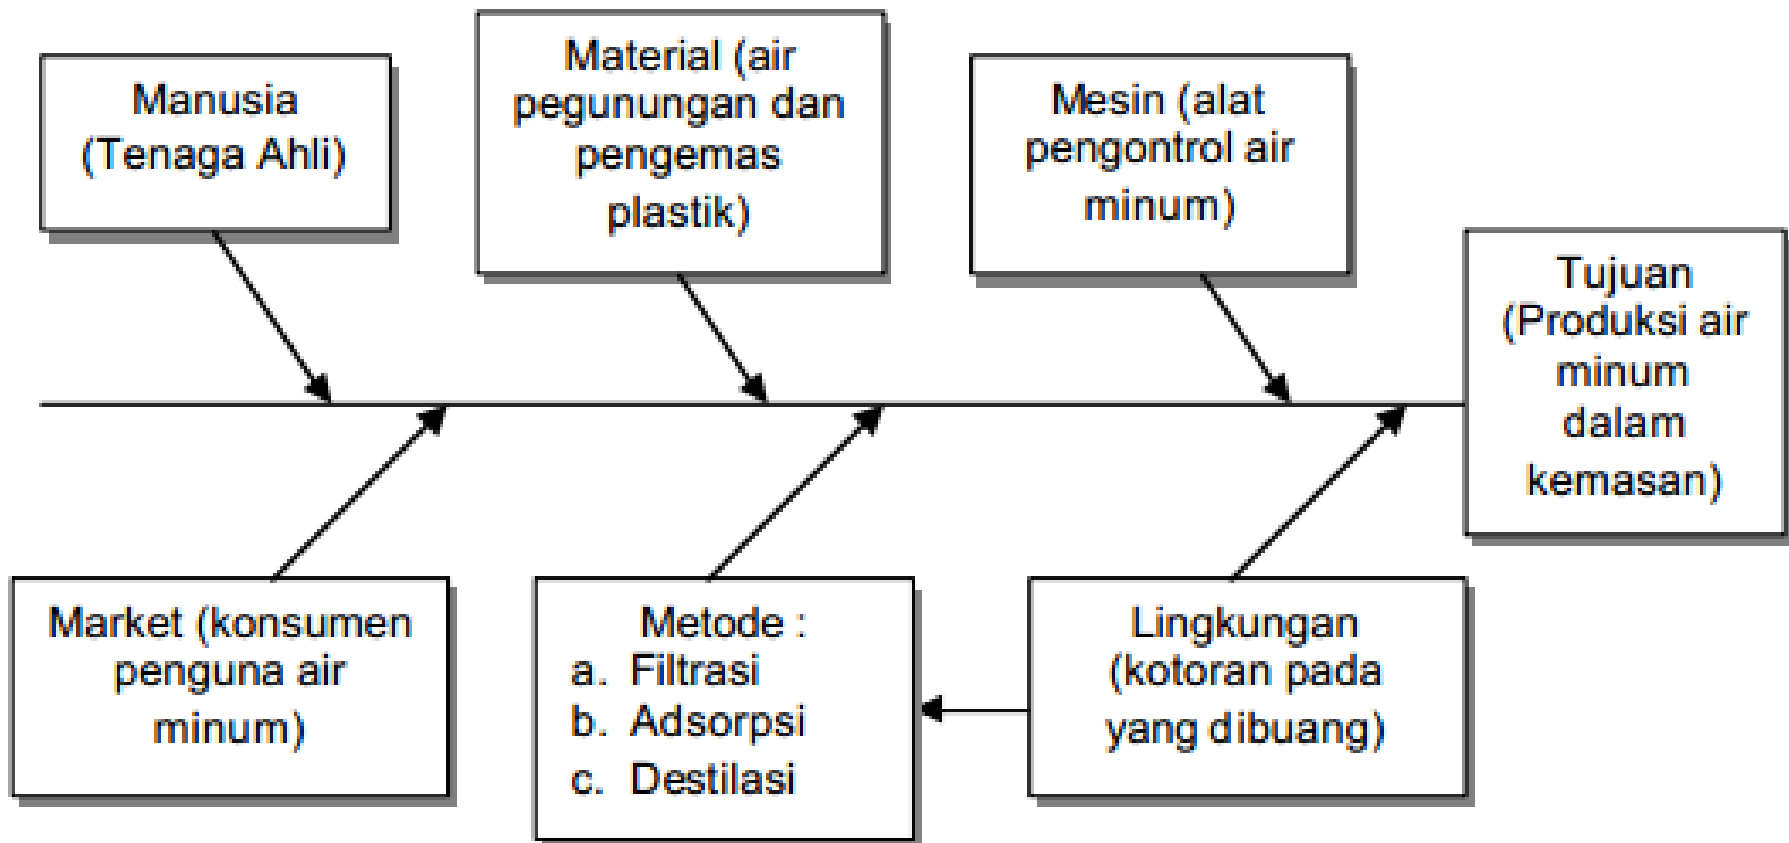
Manusia (Tenaga Ahli)

Material (air pegunungan dan pengemas plastik)

Mesin (alat pengontrol air minum)

Tujuan (Produksi air minum dalam kemasan)

Market (konsumen penguna air minum)

Metode :
a. Filtrasi
b. Adsorpsi
c. Destilasi

Lingkungan (kotoran pada yang dibuang)